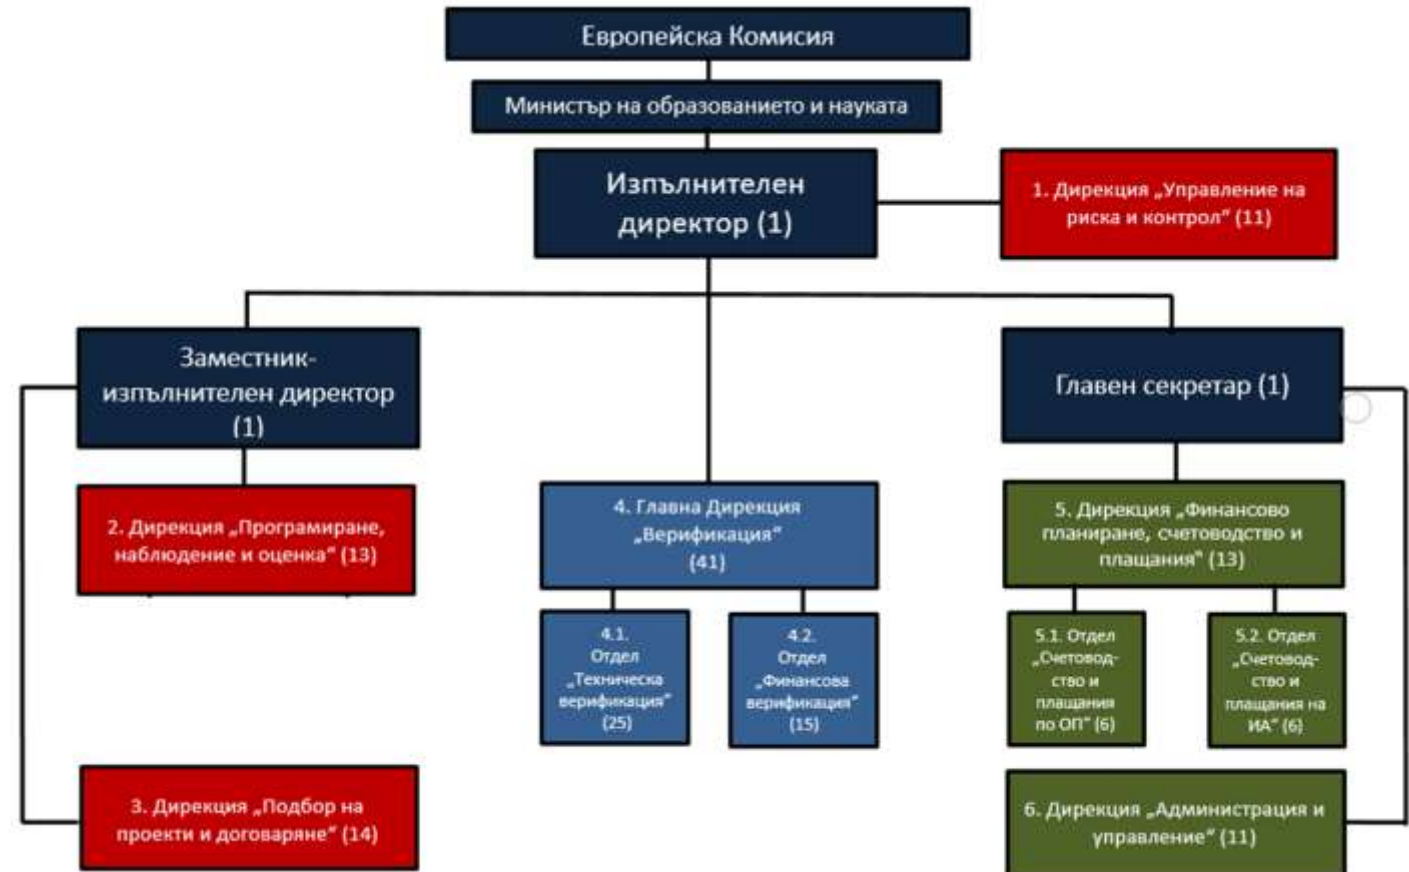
Европейска Комисия

Министър на образованието и науката

Изпълнителен директор (1)

1. Дирекция „Управление на риска и контрол" (11)

Заместник-изпълнителен директор (1)

Главен секретар (1)

2. Дирекция „Програмиране, наблюдение и оценка" (13)

4. Главна Дирекция „Верификация" (41)

5. Дирекция „Финансово планиране, счетоводство и плащания" (13)

4.1. Отдел „Техническа верификация" (25)

4.2. Отдел „Финансова верификация" (15)

5.1. Отдел „Счетоводство и плащания по ОП" (6)

5.2. Отдел „Счетоводство и плащания на ИА" (6)

3. Дирекция „Подбор на проекти и договаряне" (14)

6. Дирекция „Администрация и управление" (11)